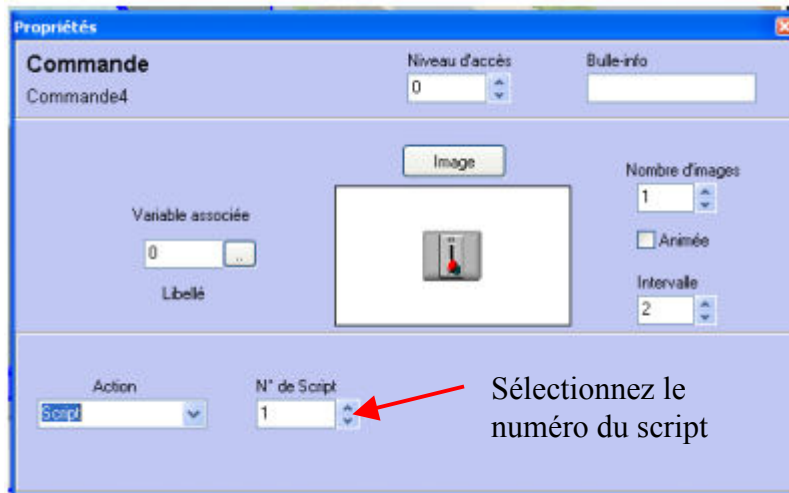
Propriétés

Commande
Commande4

Niveau d'accès
0

Bulle-info

Image

Nombre d'images
1

Animée

Intervalle
2

Variable associée
0
..

Libellé

Action
Script

N° de Script
1

Sélectionnez le numéro du script